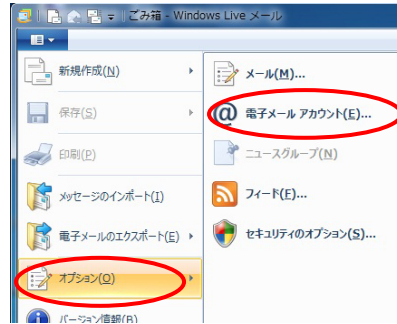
ごみ箱 - Windows Live メール

新規作成(N)
保存(S)
印刷(P)
メッセージのインポート(I)
電子メールのエクスポート(E)
オプション(O)
バージョン情報(B)

メール(M)...
電子メール アカウント(E)...
ニュースグループ(N)
フィード(F)...
セキュリティのオプション(S)...